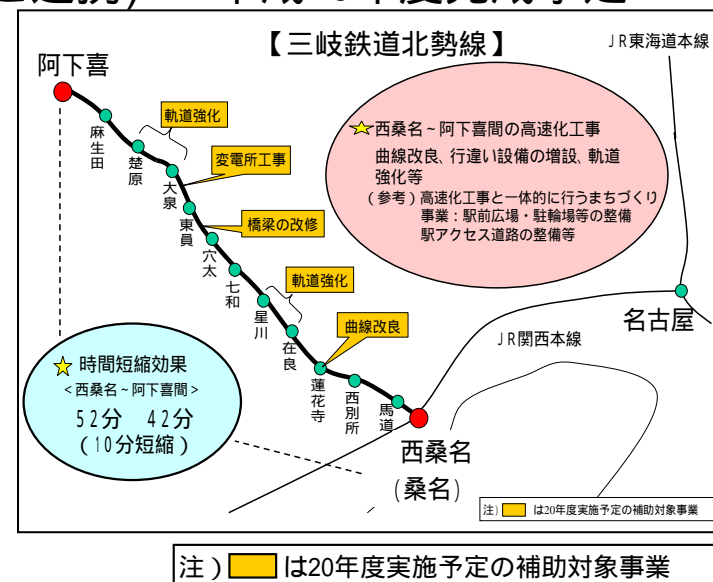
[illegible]年度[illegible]予定

【三岐鉄道北勢線】

JR東海道本線

阿下喜

麻生田

楚原

大泉

東員

穴太

七和

星川

在良

蓮花寺

西別所

馬道

西桑名

(桑名)

名古屋

JR関西本線

軌道強化

変電所工事

橋梁の改修

軌道強化

曲線改良

☆西桑名～阿下喜間の高速化工事
曲線改良、行違い設備の増設、軌道強化等
(参考)高速化工事と一体的に行うまちづくり事業：駅前広場・駐輪場等の整備
駅アクセス道路の整備等

☆時間短縮効果
<西桑名～阿下喜間>
52分　42分
(10分短縮)

注) は20年度実施予定の補助対象事業

注) は20年度実施予定の補助対象事業